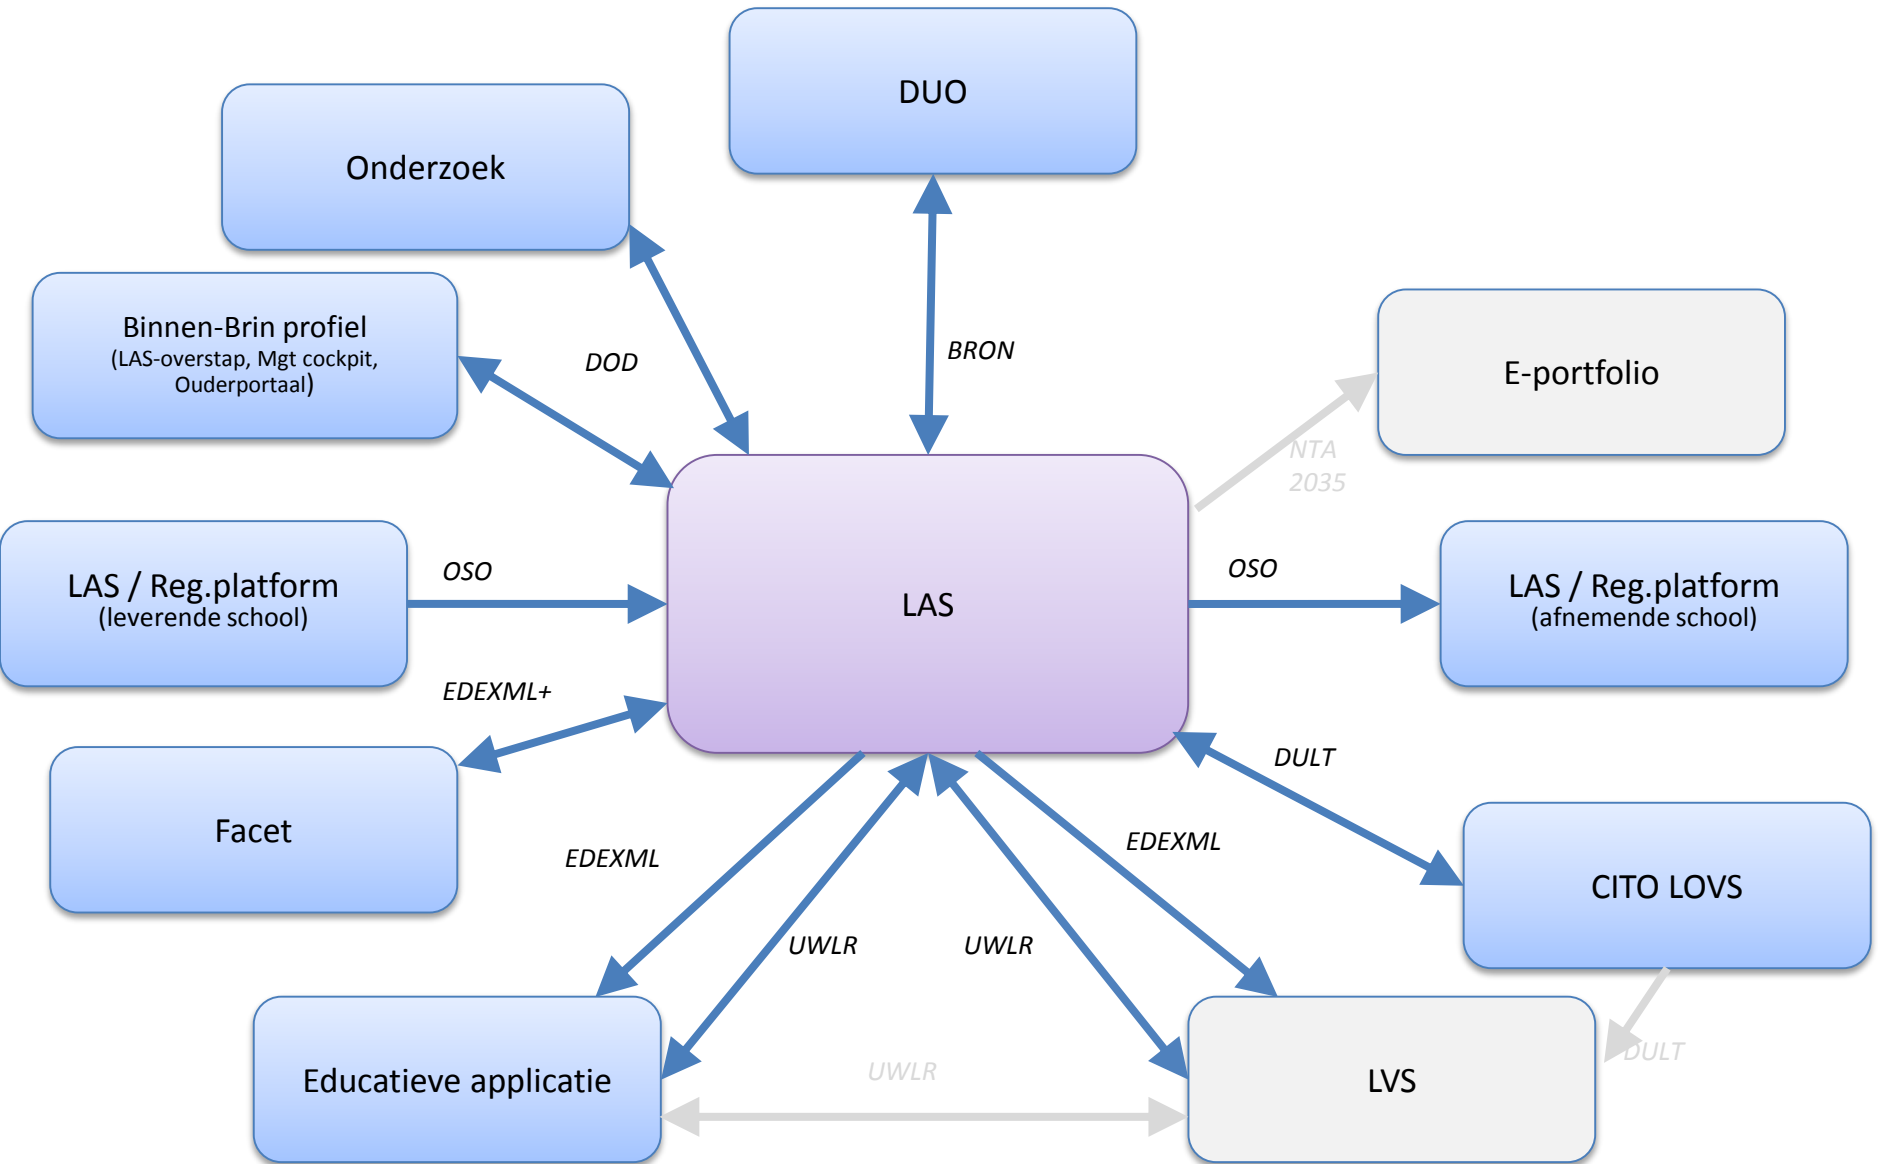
DUO

Onderzoek

Binnen-Brin profiel
(LAS-overstap, Mgt cockpit, Ouderportaal)

DOD

BRON

E-portfolio

NTA 2035

LAS / Reg.platform
(leverende school)

OSO

LAS

OSO

LAS / Reg.platform
(afnemende school)

EDEXML+

DULT

Facet

EDEXML

EDEXML

CITO LOVS

UWLR

UWLR

DULT

Educatieve applicatie

UWLR

LVS